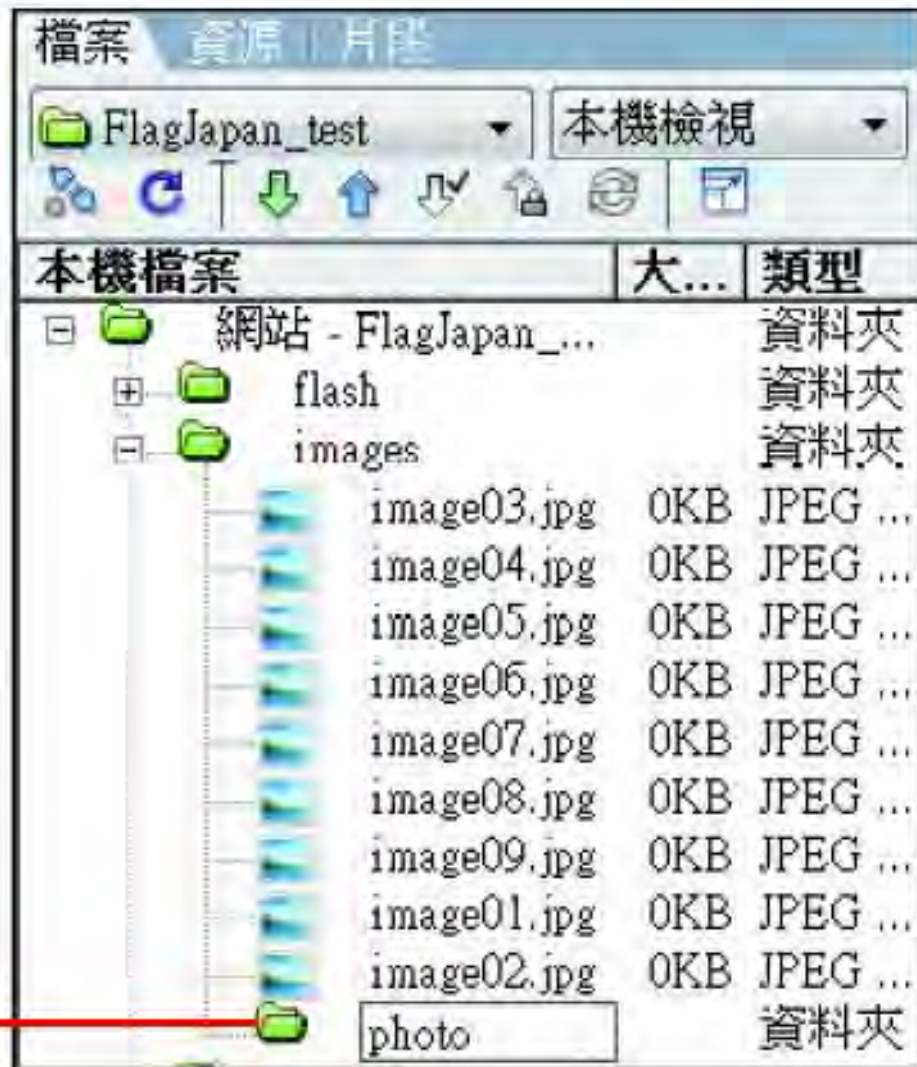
檔案 資源 片段

FlagJapan_test 本機檢視

| 本機檔案 | 大... | 類型 |
|---|---|---|
| 網站 - FlagJapan_... | | 資料夾 |
| flash | | 資料夾 |
| images | | 資料夾 |
| image03.jpg | 0KB | JPEG ... |
| image04.jpg | 0KB | JPEG ... |
| image05.jpg | 0KB | JPEG ... |
| image06.jpg | 0KB | JPEG ... |
| image07.jpg | 0KB | JPEG ... |
| image08.jpg | 0KB | JPEG ... |
| image09.jpg | 0KB | JPEG ... |
| image01.jpg | 0KB | JPEG ... |
| image02.jpg | 0KB | JPEG ... |
| photo | | 資料夾 |